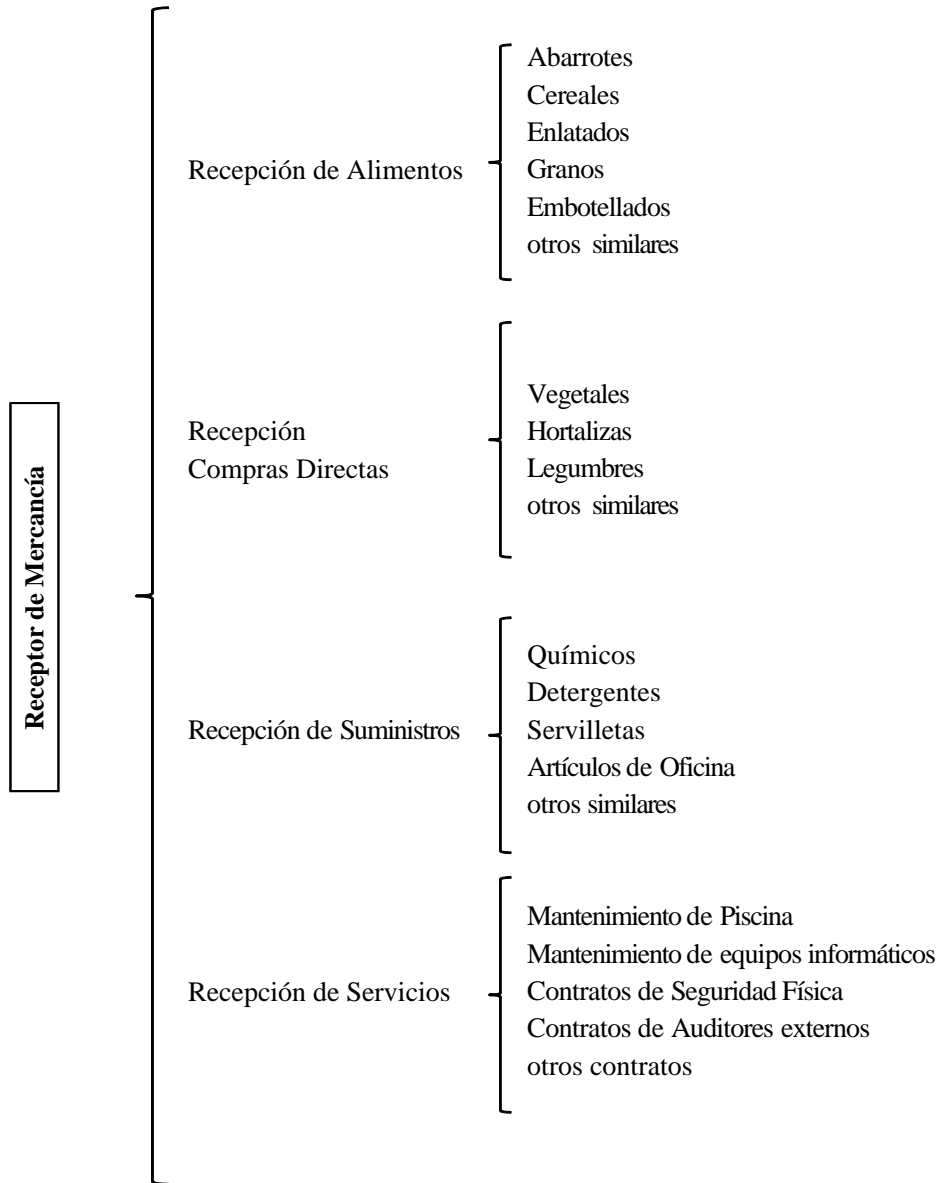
Receptor de Mercancía

Recepción de Alimentos

Abarrotes
Cereales
Enlatados
Granos
Embotellados
otros similares

Recepción
Compras Directas

Vegetales
Hortalizas
Legumbres
otros similares

Recepción de Suministros

Químicos
Detergentes
Servilletas
Artículos de Oficina
otros similares

Recepción de Servicios

Mantenimiento de Piscina
Mantenimiento de equipos informáticos
Contratos de Seguridad Física
Contratos de Auditores externos
otros contratos